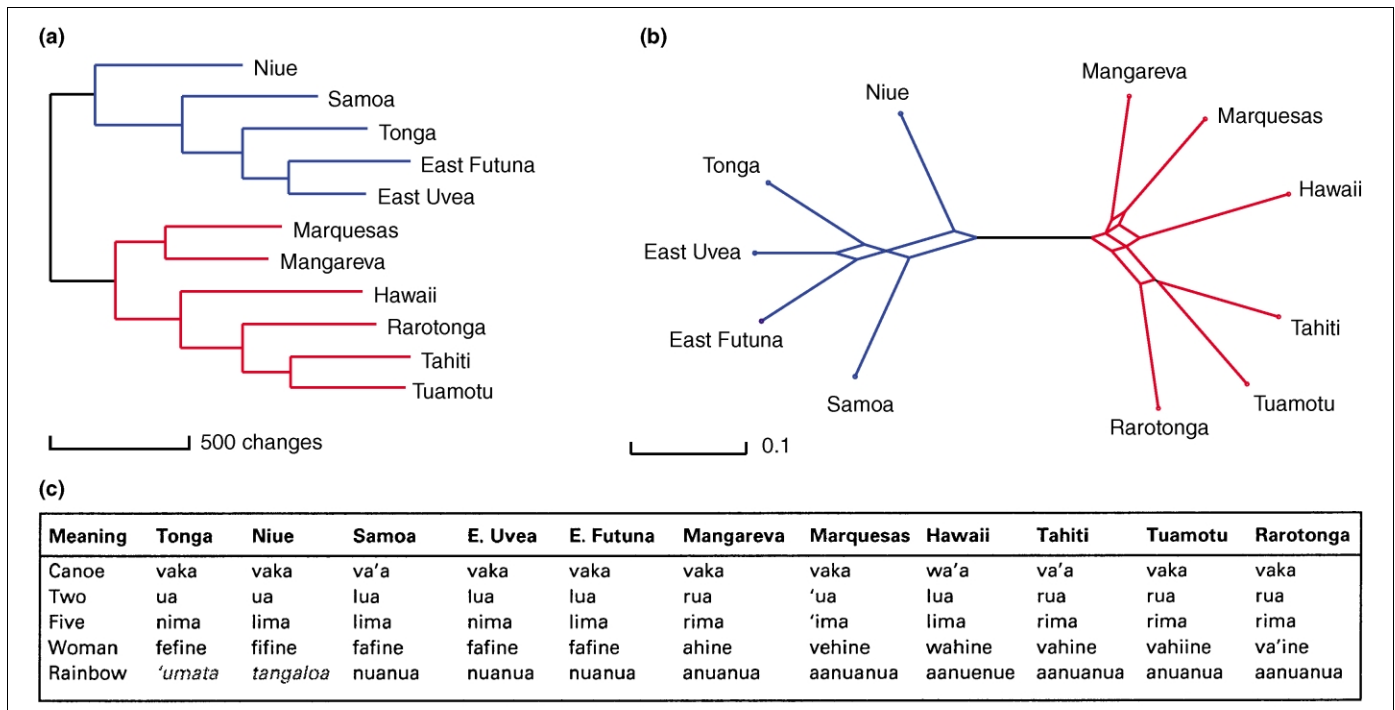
(a)

Niue
Samoa
Tonga
East Futuna
East Uvea
Marquesas
Mangareva
Hawaii
Rarotonga
Tahiti
Tuamotu

500 changes

(b)

Niue
Tonga
East Uvea
East Futuna
Samoa
Mangareva
Marquesas
Hawaii
Tahiti
Tuamotu
Rarotonga

0.1

(c)

| Meaning | Tonga | Niue | Samoa | E. Uvea | E. Futuna | Mangareva | Marquesas | Hawaii | Tahiti | Tuamotu | Rarotonga |
|---|---|---|---|---|---|---|---|---|---|---|---|
| Canoe | vaka | vaka | va'a | vaka | vaka | vaka | vaka | wa'a | va'a | vaka | vaka |
| Two | ua | ua | lua | lua | lua | rua | 'ua | lua | rua | rua | rua |
| Five | nima | lima | lima | nima | lima | rima | 'ima | lima | rima | rima | rima |
| Woman | fefine | fifine | fafine | fafine | fafine | ahine | vehine | wahine | vahine | vahiine | va'ine |
| Rainbow | 'umata | tangaloa | nuanua | nuanua | nuanua | anuanua | aanuanua | aanuenue | aanuanua | anuanua | aanuanua |